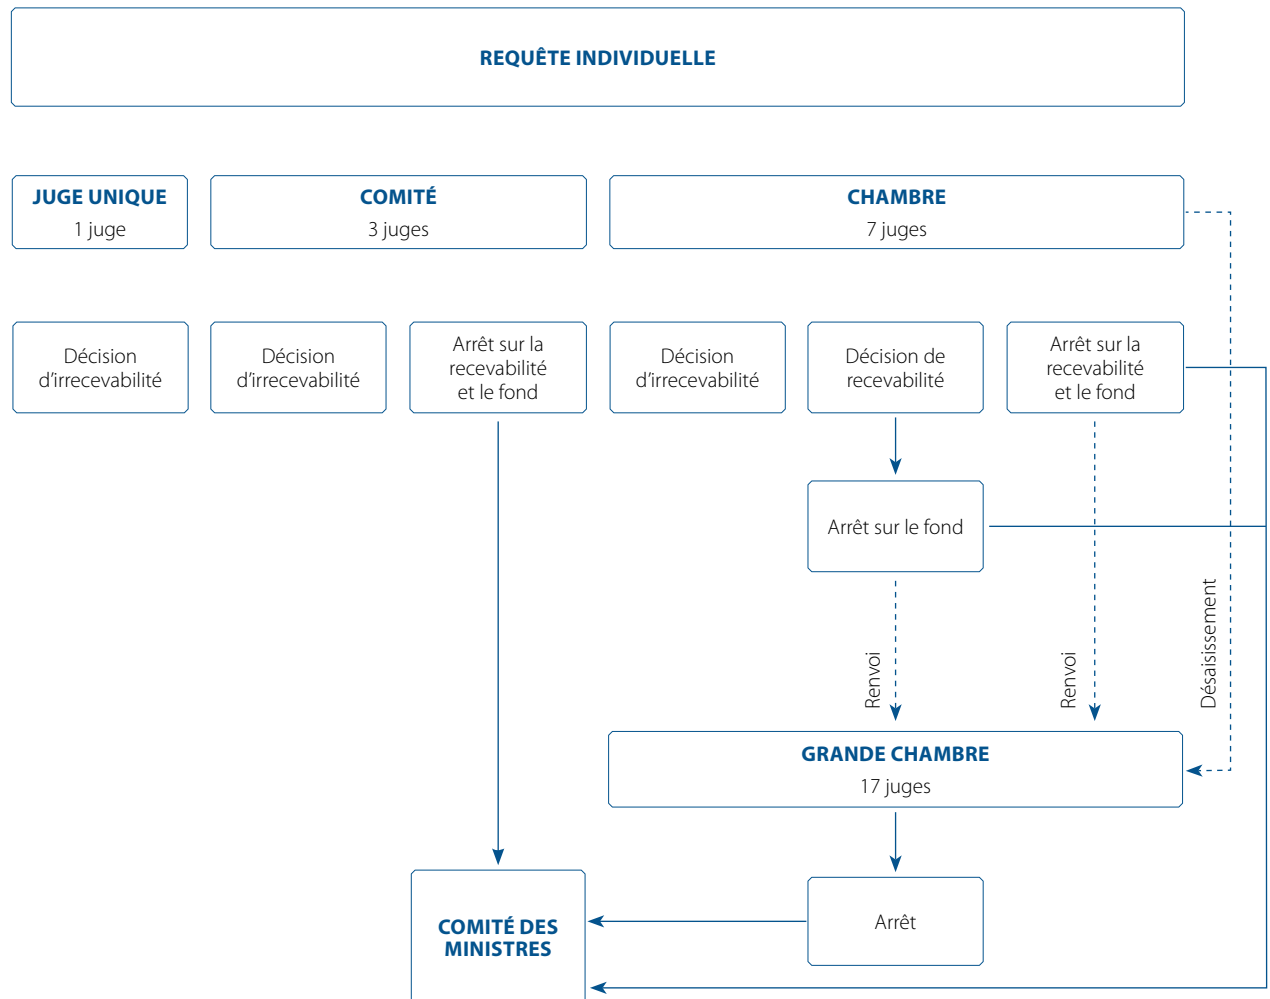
REQUÊTE INDIVIDUELLE

JUGE UNIQUE
1 juge

COMITÉ
3 juges

CHAMBRE
7 juges

Décision d'irrecevabilité

Décision d'irrecevabilité

Arrêt sur la recevabilité et le fond

Décision d'irrecevabilité

Décision de recevabilité

Arrêt sur la recevabilité et le fond

Arrêt sur le fond

Renvoi

Renvoi

Désaisissement

GRANDE CHAMBRE
17 juges

Arrêt

COMITÉ DES MINISTRES